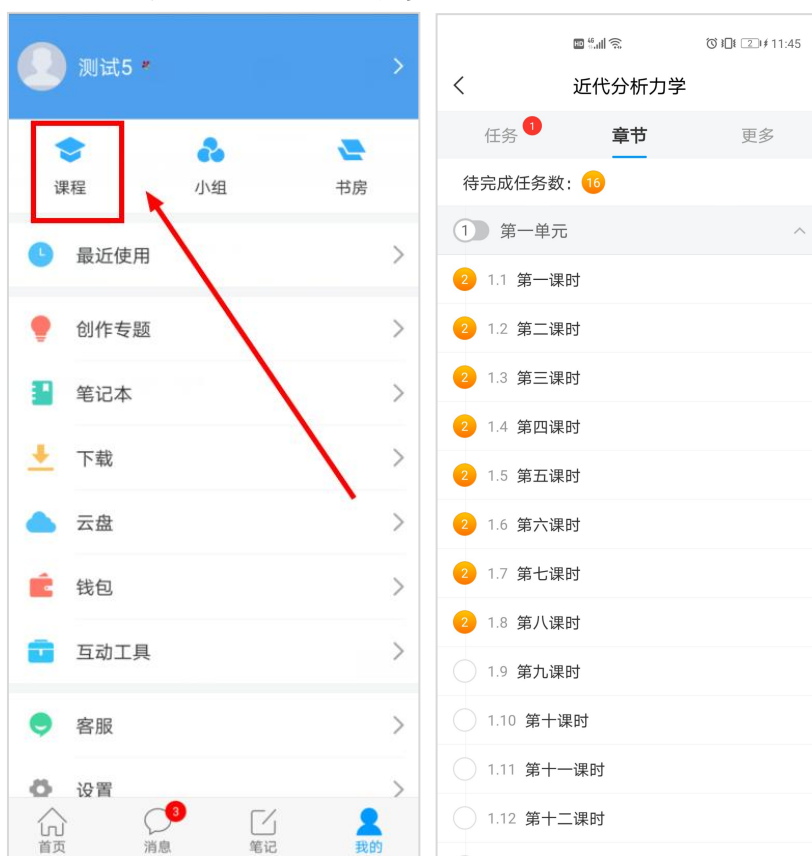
测试5

课程
小组
书房

最近使用

创作专题

笔记本

下载

云盘

钱包

互动工具

客服

设置

首页
3
消息
笔记
我的

HD 4G 11:45

<
近代分析力学

任务 1
章节
更多

待完成任务数: 16

1 第一单元

2 1.1 第一课时
2 1.2 第二课时
2 1.3 第三课时
2 1.4 第四课时
2 1.5 第五课时
2 1.6 第六课时
2 1.7 第七课时
2 1.8 第八课时
1.9 第九课时
1.10 第十课时
1.11 第十一课时
1.12 第十二课时